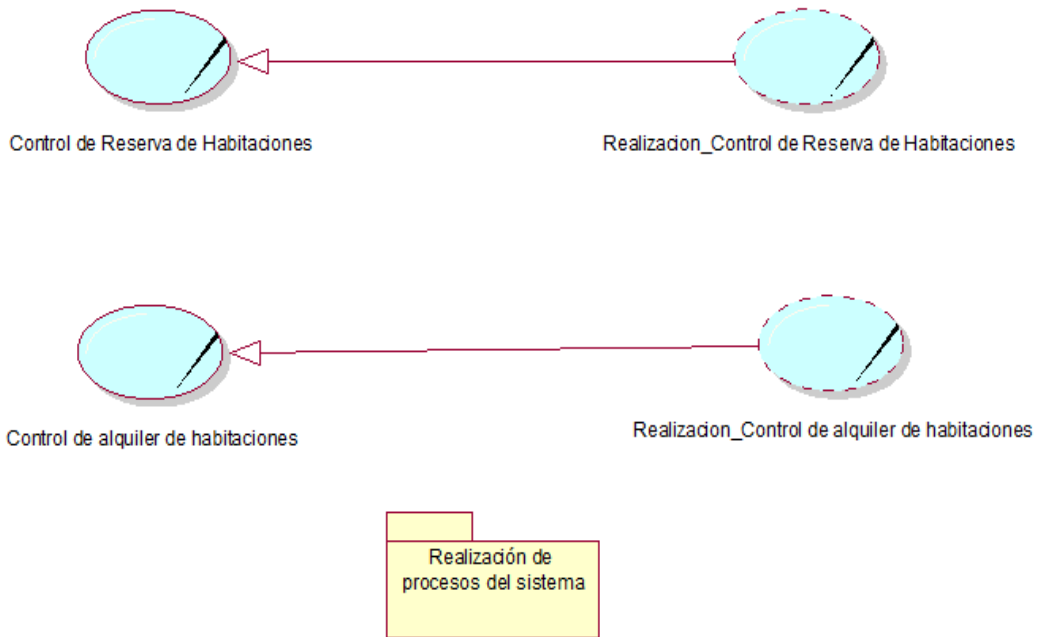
Control de Reserva de Habitaciones

Realizacion_Control de Reserva de Habitaciones

Control de alquiler de habitaciones

Realizacion_Control de alquiler de habitaciones

Realización de procesos del sistema